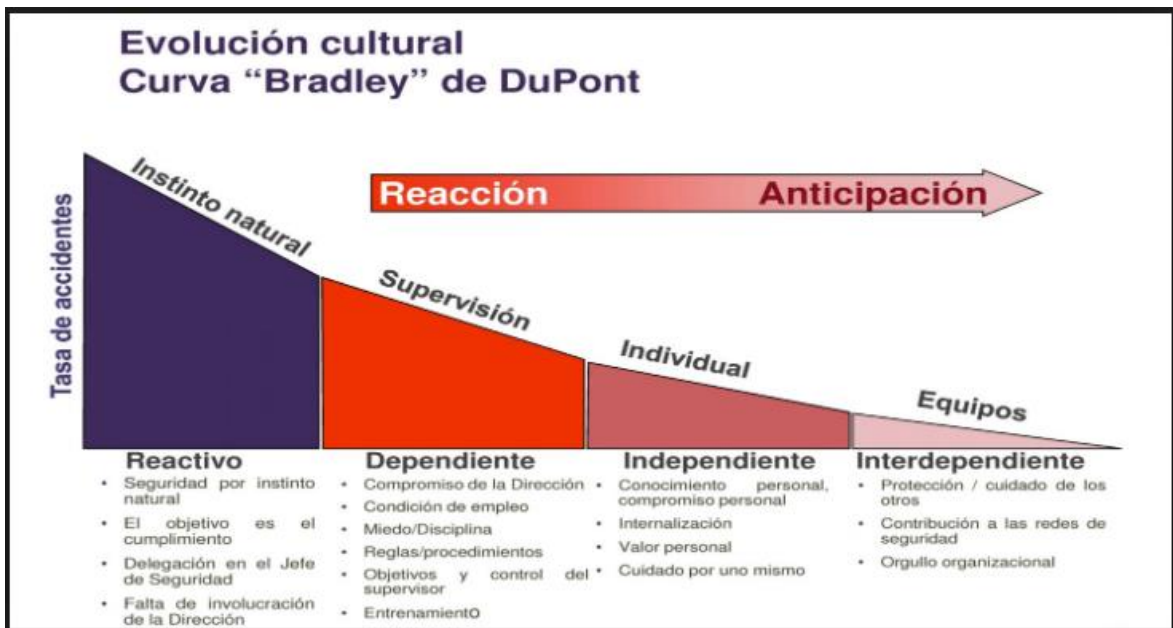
Evolución cultural
Curva "Bradley" de DuPont

Reacción Anticipación

Tasa de accidentes

Instinto natural

Supervisión

Individual

Equipos

Reactivo
- Seguridad por instinto natural
- El objetivo es el cumplimiento
- Delegación en el Jefe de Seguridad
- Falta de involucración de la Dirección

Dependiente
- Compromiso de la Dirección
- Condición de empleo
- Miedo/Disciplina
- Reglas/procedimientos
- Objetivos y control del supervisor
- Entrenamiento

Independiente
- Conocimiento personal, compromiso personal
- Internalización
- Valor personal
- Cuidado por uno mismo

Interdependiente
- Protección / cuidado de los otros
- Contribución a las redes de seguridad
- Orgullo organizacional